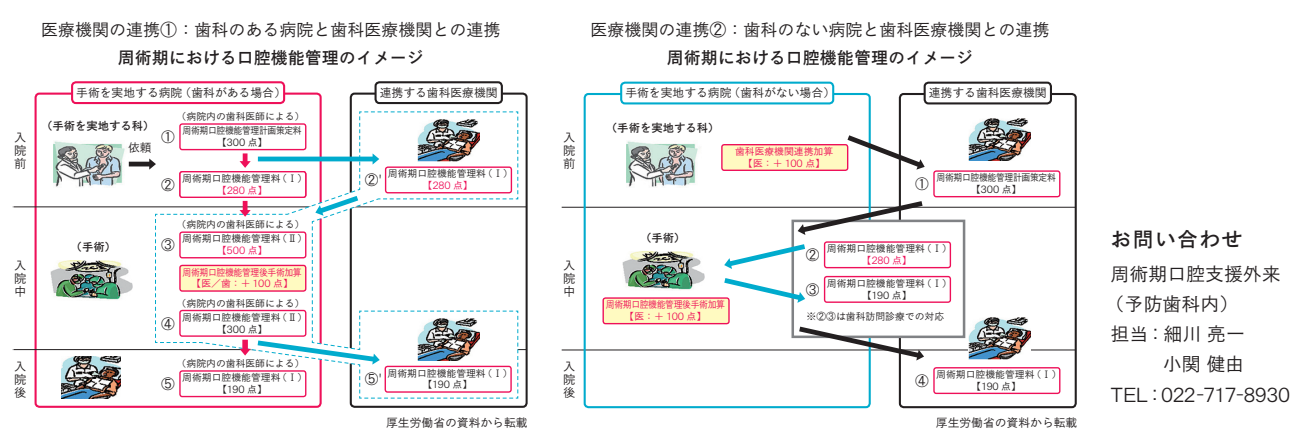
医療機関の連携①：歯科のある病院と歯科医療機関との連携
周術期における口腔機能管理のイメージ

手術を実地する病院（歯科がある場合）

連携する歯科医療機関

入院前

（手術を実地する科）

依頼

（病院内の歯科医師による）

①
周術期口腔機能管理計画策定料
【300 点】

②
周術期口腔機能管理料（Ⅰ）
【280 点】

②'
周術期口腔機能管理料（Ⅰ）
【280 点】

入院中

（手術）

（病院内の歯科医師による）

③
周術期口腔機能管理料（Ⅱ）
【500 点】

周術期口腔機能管理後手術加算
【医／歯：＋100 点】

（病院内の歯科医師による）

④
周術期口腔機能管理料（Ⅱ）
【300 点】

入院後

（病院内の歯科医師による）

⑤
周術期口腔機能管理料（Ⅰ）
【190 点】

⑤'
周術期口腔機能管理料（Ⅰ）
【190 点】

厚生労働省の資料から転載

医療機関の連携②：歯科のない病院と歯科医療機関との連携
周術期における口腔機能管理のイメージ

手術を実地する病院（歯科がない場合）

連携する歯科医療機関

入院前

（手術を実地する科）

歯科医療機関連携加算
【医：＋100 点】

①
周術期口腔機能管理計画策定料
【300 点】

入院中

（手術）

②
周術期口腔機能管理料（Ⅰ）
【280 点】

③
周術期口腔機能管理料（Ⅰ）
【190 点】

※②③は歯科訪問診療での対応

周術期口腔機能管理後手術加算
【医：＋100 点】

入院後

④
周術期口腔機能管理料（Ⅰ）
【190 点】

厚生労働省の資料から転載

お問い合わせ
周術期口腔支援外来
（予防歯科内）
担当：細川 亮一
小関 健由
TEL：022-717-8930